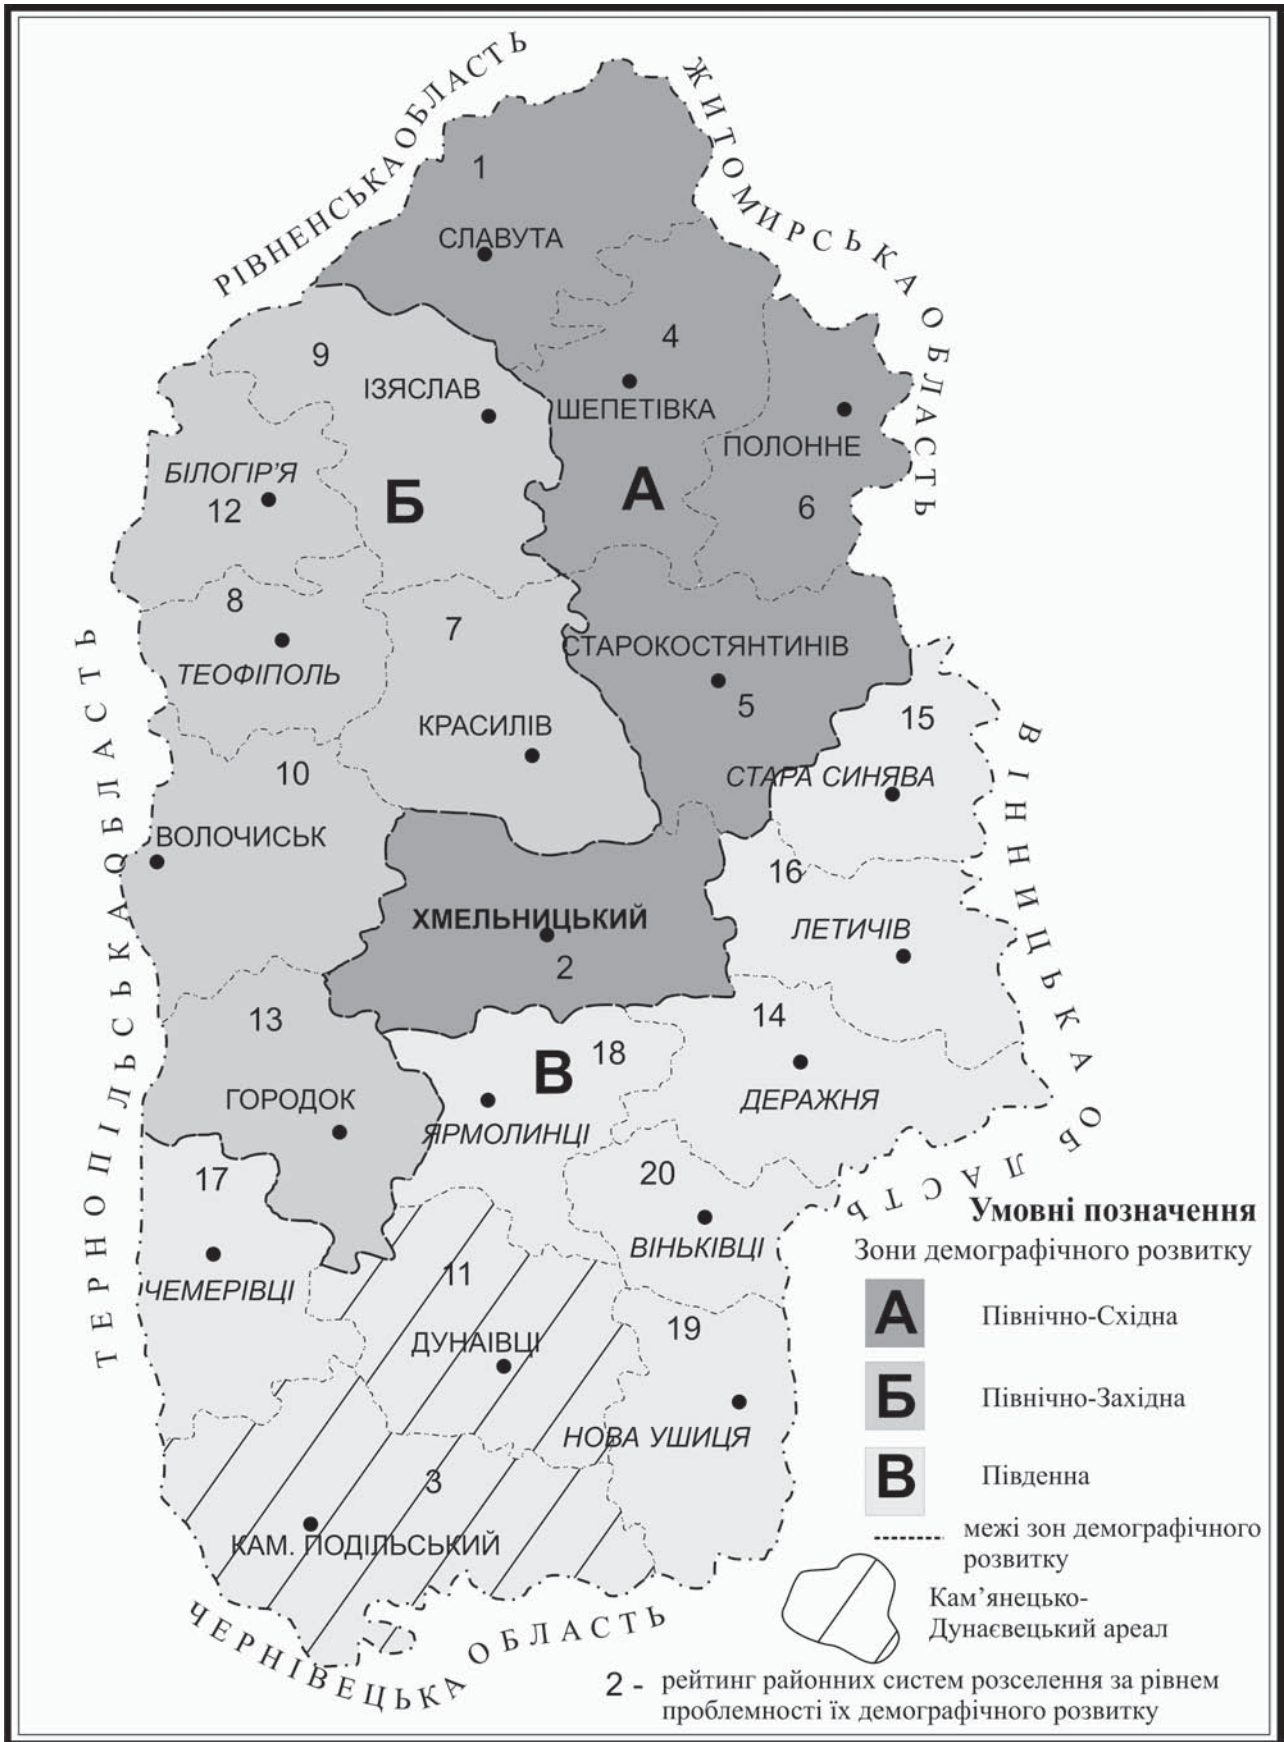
РІВНЕНСЬКА ОБЛАСТЬ

ЖИТОМИРСЬКА ОБЛАСТЬ

1
СЛАВУТА

9
ІЗЯСЛАВ

4
ШЕПЕТІВКА

ПОЛОННЕ

БІЛОГІР'Я
12

Б

А

6

8
ТЕОФІПОЛЬ

7

СТАРОКОСТЯНТИНІВ
5

КРАСИЛІВ

15
СТАРА СИНЯВА

ТЕРНОПІЛЬСЬКА ОБЛАСТЬ

ВІННИЦЬКА ОБЛАСТЬ

10
ВОЛОЧИСЬК

16
ЛЕТИЧІВ

ХМЕЛЬНИЦЬКИЙ
2

13
ГОРОДОК

В 18
ЯРМОЛИНЦІ

14
ДЕРАЖНЯ

17
ЧЕМЕРІВЦІ

20
ВІНЬКІВЦІ

11
ДУНАЇВЦІ

19
НОВА УШИЦЯ

3
КАМ. ПОДІЛЬСЬКИЙ

ЧЕРНІВЕЦЬКА ОБЛАСТЬ

Умовні позначення
Зони демографічного розвитку
А Північно-Східна
Б Північно-Західна
В Південна
межі зон демографічного розвитку
Кам'янецько-Дунаєвецький ареал
2 - рейтинг районних систем розселення за рівнем проблемності їх демографічного розвитку